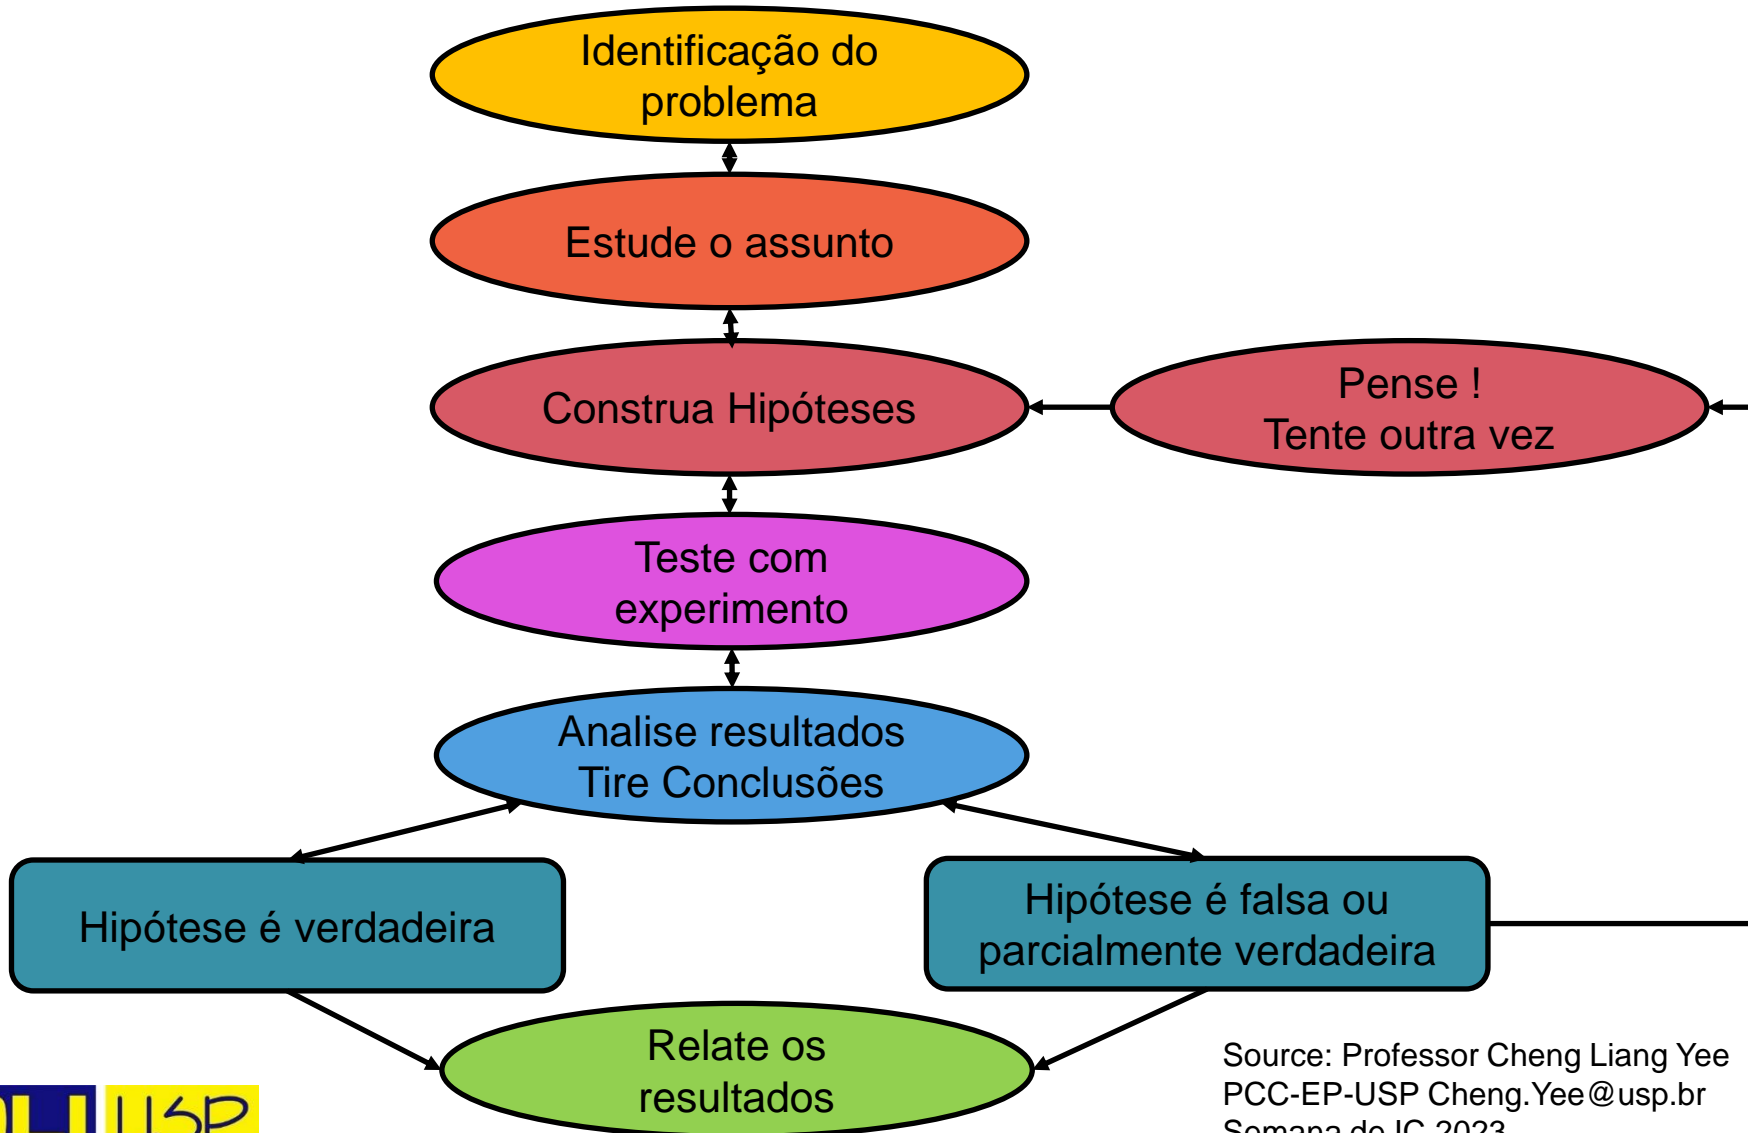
Identificação do problema

Estude o assunto

Construa Hipóteses

Pense !
Tente outra vez

Teste com experimento

Analise resultados
Tire Conclusões

Hipótese é verdadeira

Hipótese é falsa ou parcialmente verdadeira

Relate os resultados

Source: Professor Cheng Liang Yee
PCC-EP-USP Cheng.Yee@usp.br
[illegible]

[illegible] USP